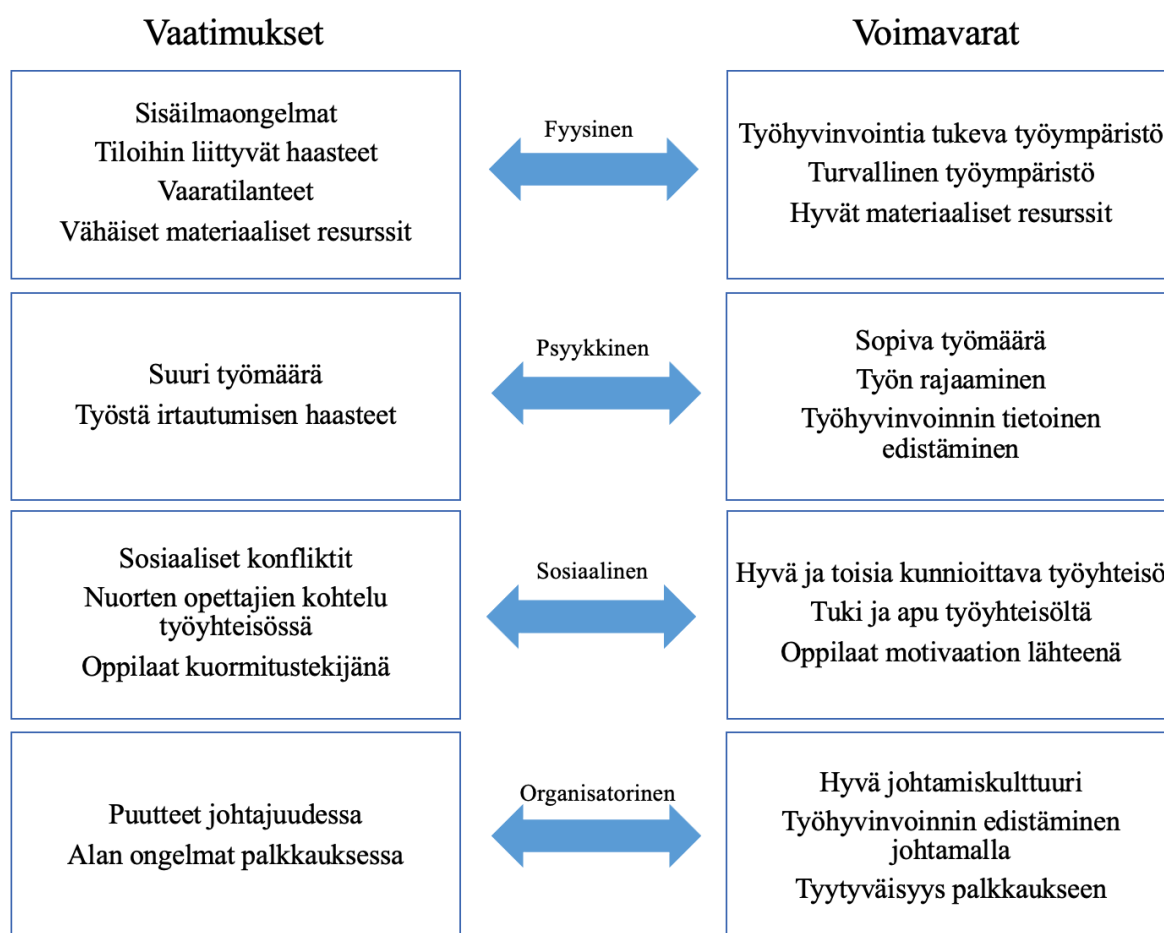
Vaatimukset

Voimavarat

Sisäilmaongelmat
Tiloihin liittyvät haasteet
Vaaratilanteet
Vähäiset materiaaliset resurssit

Fyysinen

Työhyvinvointia tukeva työympäristö
Turvallinen työympäristö
Hyvät materiaaliset resurssit

Suuri työmäärä
Työstä irtautumisen haasteet

Psyykkinen

Sopiva työmäärä
Työn rajaaminen
Työhyvinvoinnin tietoinen edistäminen

Sosiaaliset konfliktit
Nuorten opettajien kohtelu työyhteisössä
Oppilaat kuormitustekijänä

Sosiaalinen

Hyvä ja toisia kunnioittava työyhteisö
Tuki ja apu työyhteisöltä
Oppilaat motivaation lähteenä

Puutteet johtajuudessa
Alan ongelmat palkkauksessa

Organisatorinen

Hyvä johtamiskulttuuri
Työhyvinvoinnin edistäminen johtamalla
Tyytyväisyys palkkaukseen